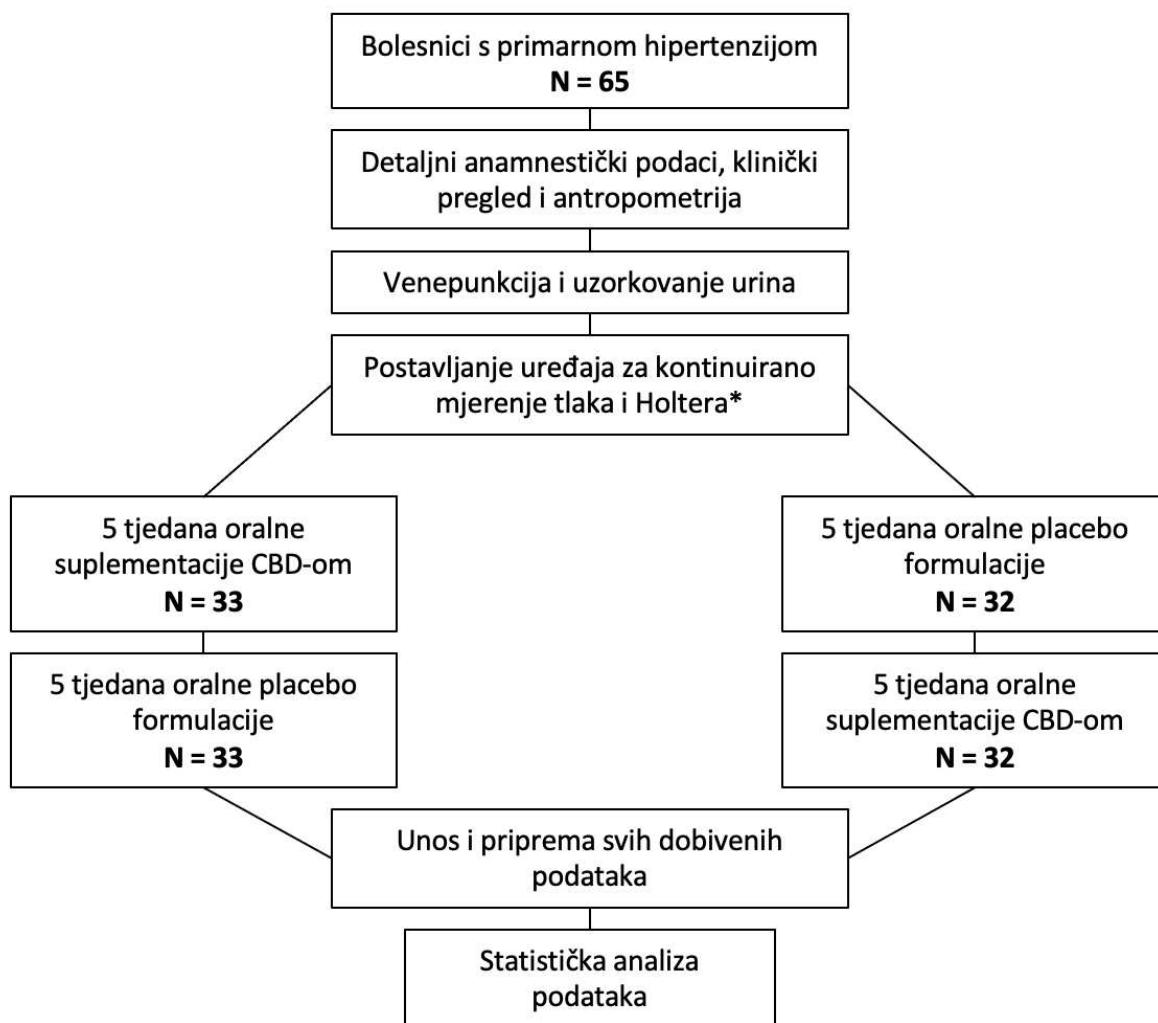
Bolesnici s primarnom hipertenzijom
N = 65

Detaljni anamnestički podaci, klinički pregled i antropometrija

Venepunkcija i uzorkovanje urina

Postavljanje uređaja za kontinuirano mjerenje tlaka i Holtera*

5 tjedana oralne suplementacije CBD-om
N = 33

5 tjedana oralne placebo formulacije
N = 33

5 tjedana oralne placebo formulacije
N = 32

5 tjedana oralne suplementacije CBD-om
N = 32

Unos i priprema svih dobivenih podataka

Statistička analiza podataka